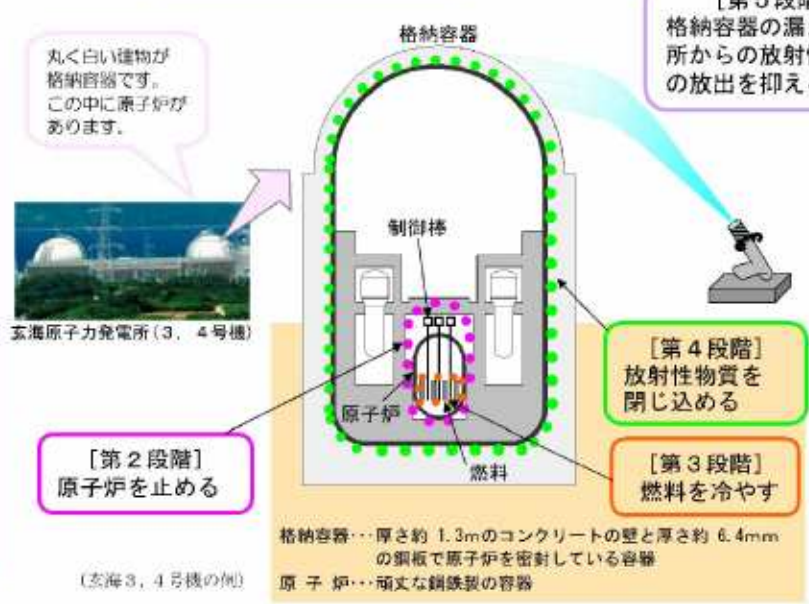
丸く白い建物が格納容器です。この中に原子炉があります。

格納容器

[第５段階] 格納容器の漏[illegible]所からの放射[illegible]の放出を抑え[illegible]

制御棒

玄海原子力発電所（３，４号機）

[第４段階] 放射性物質を閉じ込める

原子炉

[第２段階] 原子炉を止める

燃料

[第３段階] 燃料を冷やす

格納容器…厚さ約 1.3mのコンクリートの壁と厚さ約 6.4mmの鋼板で原子炉を密封している容器

原 子 炉…頑丈な鋼鉄製の容器

（玄海３，４号機の例）